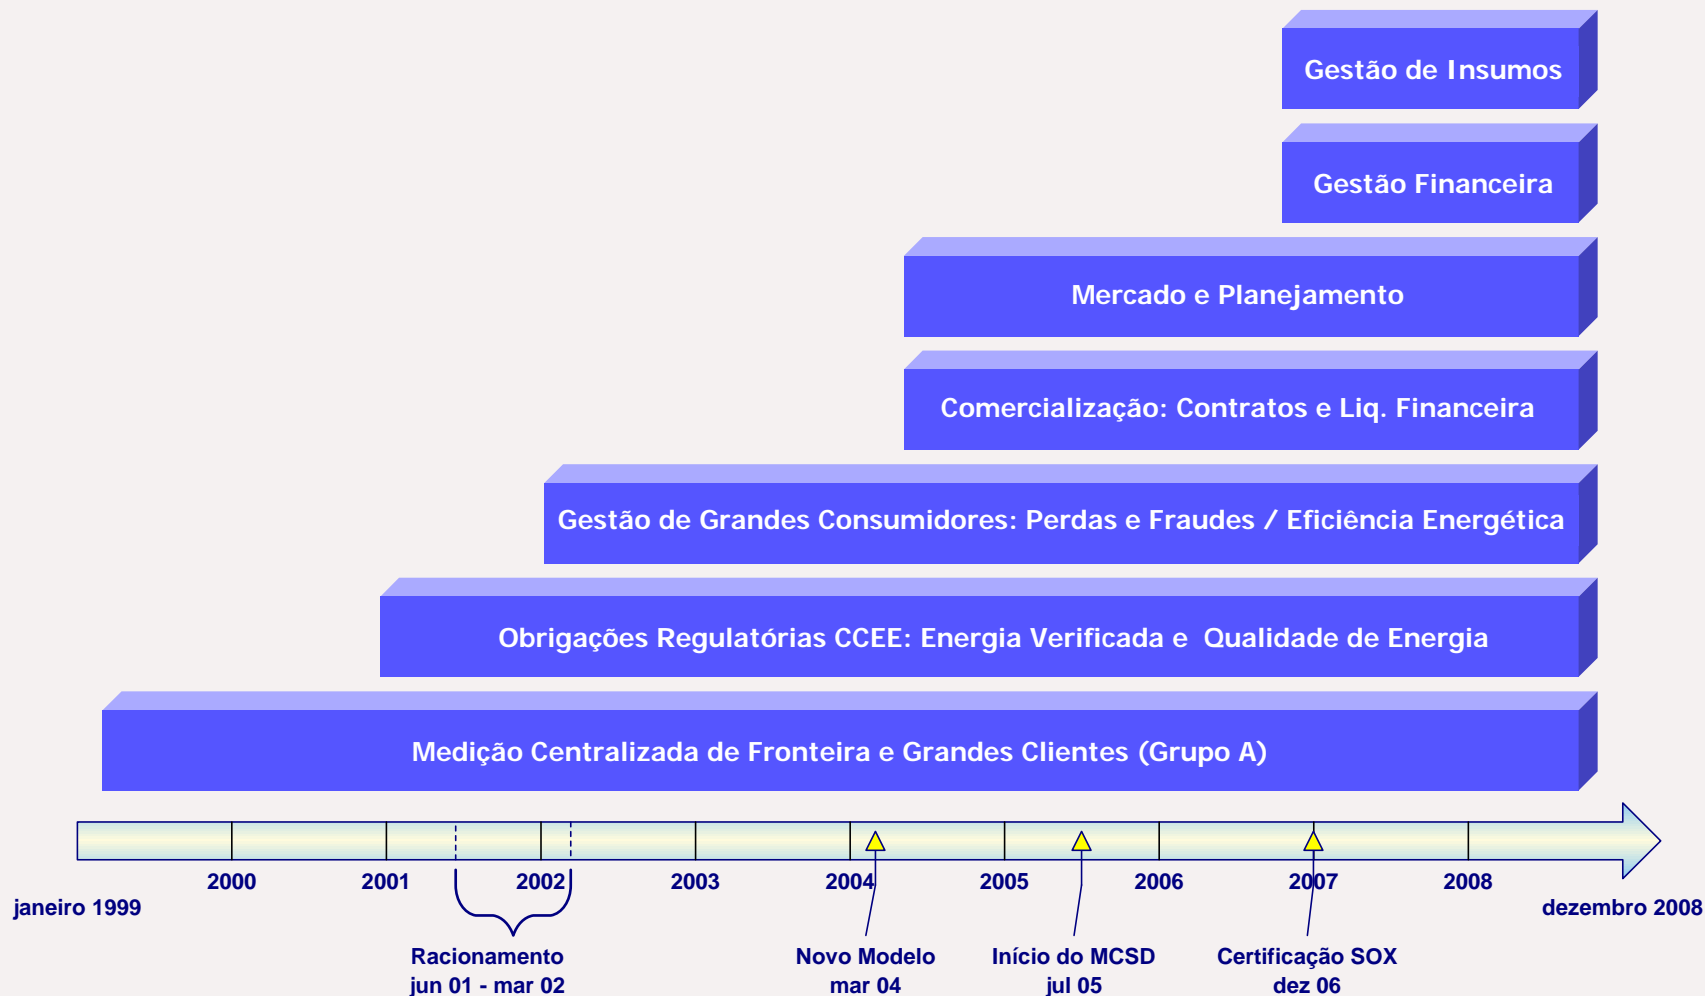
Gestão de Insumos

Gestão Financeira

Mercado e Planejamento

Comercialização: Contratos e Liq. Financeira

Gestão de Grandes Consumidores: Perdas e Fraudes / Eficiência Energética

Obrigações Regulatórias CCEE: Energia Verificada e Qualidade de Energia

Medição Centralizada de Fronteira e Grandes Clientes (Grupo A)

janeiro 1999

2000

2001

2002

2003

2004

2005

2006

2007

2008

dezembro 2008

Racionamento
jun 01 - mar 02

Novo Modelo
mar 04

Início do MCSD
jul 05

Certificação SOX
dez 06